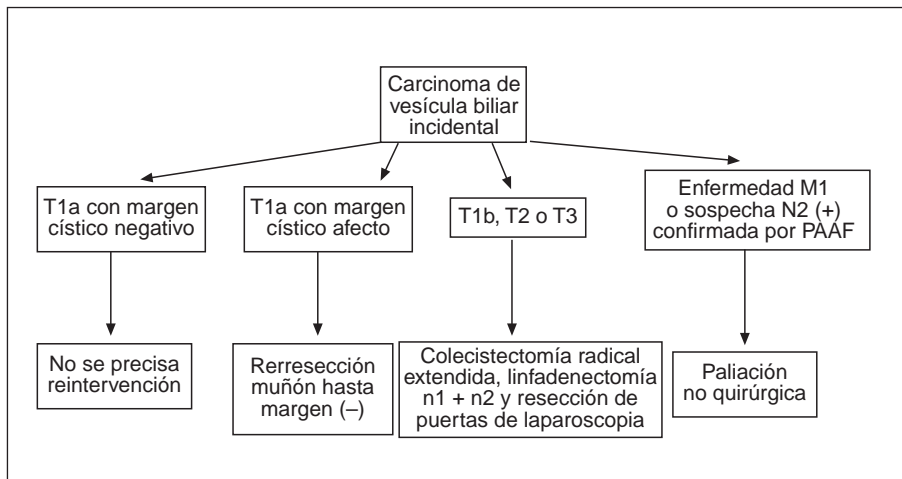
Carcinoma de vesícula biliar incidental

T1a con margen cístico negativo

T1a con margen cístico afecto

T1b, T2 o T3

Enfermedad M1 o sospecha N2 (+) confirmada por PAAF

No se precisa reintervención

Rerresección muñón hasta margen (–)

Colecistectomía radical extendida, linfadenectomía n1 + n2 y resección de puertas de laparoscopia

Paliación no quirúrgica